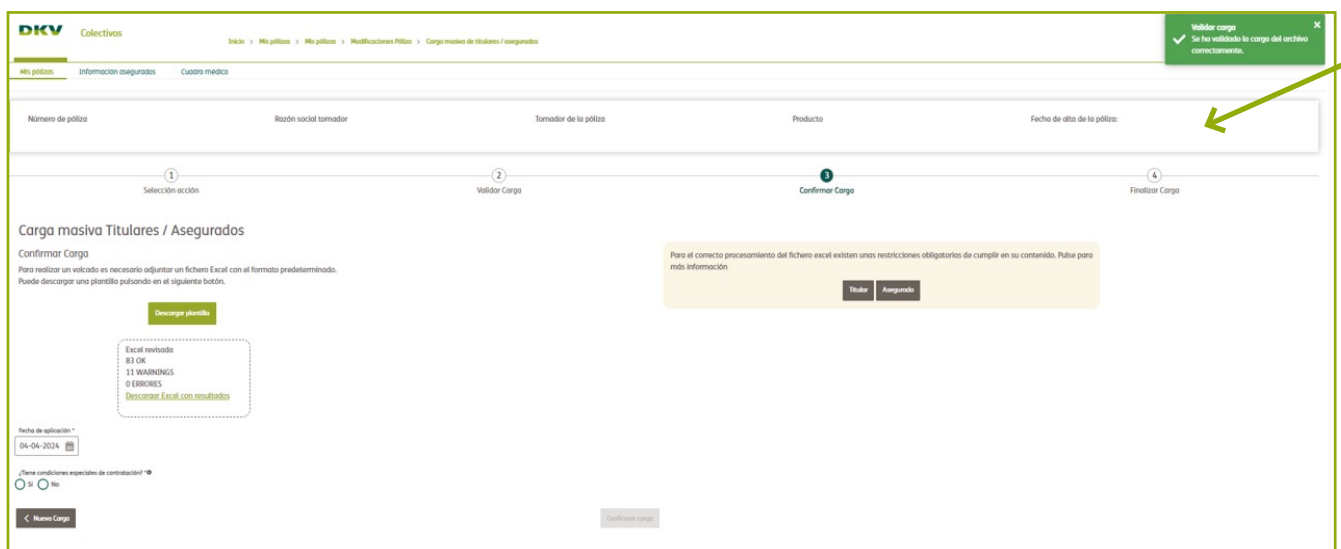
DKV Colectivos

Inicio > Mis pólizas > Mis pólizas > Modificaciones Pólizas > Carga masivo de titulares / asegurados

Validar carga
Se ha validado la carga del archivo correctamente.

Mis pólizas Información asegurados Cuadro médico

Número de póliza
Razón social tomador
Tomador de la póliza
Producto
Fecha de alta de la póliza:

1 Selección acción
2 Validar Carga
3 Confirmar Carga
4 Finalizar Carga

Carga masiva Titulares / Asegurados

Confirmar Carga

Para realizar un volcado es necesario adjuntar un fichero Excel con el formato predeterminado. Puede descargar una plantilla pulsando en el siguiente botón.

Descargar plantilla

Excel revisado
83 OK
11 WARNINGS
0 ERRORES
Descargar Excel con resultados

Para el correcto procesamiento del fichero excel existen unas restricciones obligatorias de cumplir en su contenido. Pulse para más información

Titular Asegurado

Fecha de aplicación *
04-04-2024

¿Tiene condiciones especiales de contratación? *
Sí No

Nueva Carga

Confirmar carga